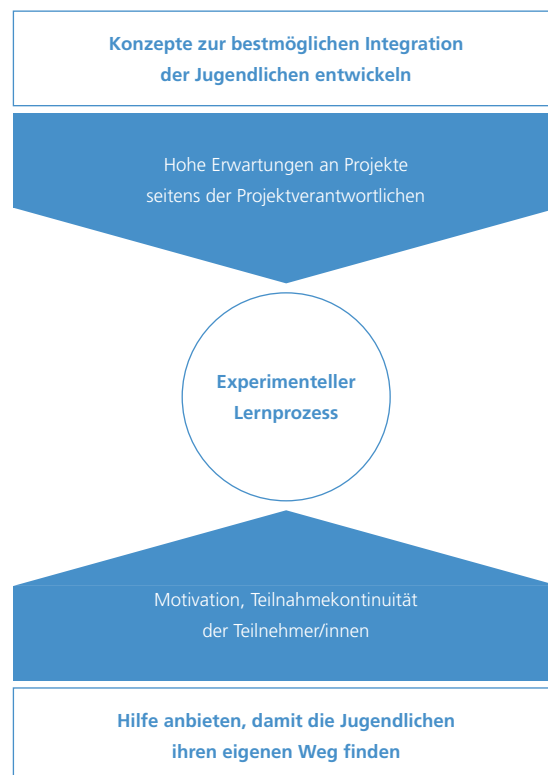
Konzepte zur bestmöglichen Integration der Jugendlichen entwickeln

Hohe Erwartungen an Projekte seitens der Projektverantwortlichen

Experimenteller Lernprozess

Motivation, Teilnahmekontinuität der Teilnehmer/innen

Hilfe anbieten, damit die Jugendlichen ihren eigenen Weg finden